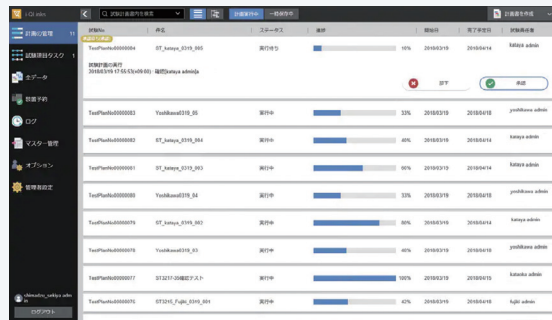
i-Ql ... 
試験計画書内を検索
計画実行中
一時保存中
計画書を作成

計画の管理 11
試験項目タスク 1
全データ
装置予約
ログ
マスター管理
オプション
管理者設定

shimadzu_sekiya admin
ログアウト

| 試験No | 件名 | ステータス | 進捗 | | 開始日 | 完了予定日 | 試験責任者 |
|---|---|---|---|---|---|---|---|
| TestPlanNo00000084 | ST_kataya_0319_085 | 実行待ち | | 10% | 2018/03/19 | 2018/04/14 | fukiya admin |
| TestPlanNo00000083 | Yoshikawa0318_05 | 実行中 | | 33% | 2018/03/19 | 2018/04/18 | yoshikawa admin |
| TestPlanNo00000082 | ST_kataya_0319_084 | 実行中 | | 40% | 2018/03/19 | 2018/04/13 | kataya admin |
| TestPlanNo00000081 | ST_kataya_0319_083 | 実行中 | | 50% | 2018/03/19 | 2018/04/15 | fukiya admin |
| TestPlanNo00000080 | Yoshikawa0318_04 | 実行中 | | 33% | 2018/03/19 | 2018/04/18 | yoshikawa admin |
| TestPlanNo00000079 | ST_kataya_0319_082 | 実行中 | | 40% | 2018/03/19 | 2018/04/13 | kataya admin |
| TestPlanNo00000078 | Yoshikawa0318_03 | 実行中 | | 40% | 2018/03/19 | 2018/04/18 | yoshikawa admin |
| TestPlanNo00000077 | ST3217-20確認テスト | 実行中 | | 100% | 2018/03/19 | 2018/04/18 | katanka admin |
| TestPlanNo00000076 | ST3215_Fujiki_0319_001 | 実行中 | | 40% | 2018/03/19 | 2018/04/18 | fujiki admin |

試験計画の実行
2018/03/19 17:55:53(+09:00) : 確認[kataya admin]様
却下
承認